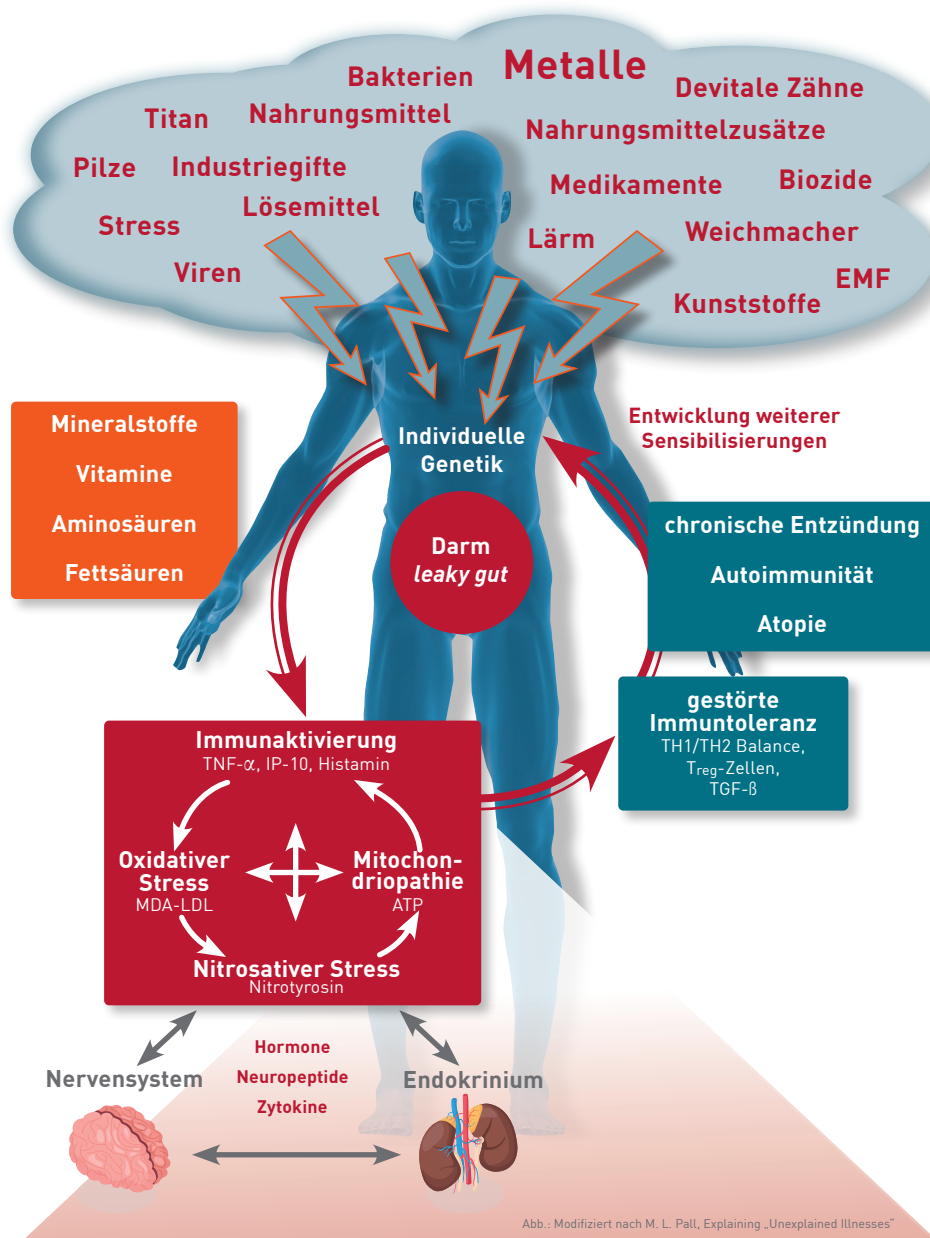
Bakterien
Metalle
Devitale Zähne
Titan
Nahrungsmittel
Nahrungsmittelzusätze
Pilze
Industriegifte
Medikamente
Biozide
Lösemittel
Stress
Lärm
Weichmacher
Viren
EMF
Kunststoffe

Mineralstoffe
Vitamine
Aminosäuren
Fettsäuren

Individuelle Genetik

Entwicklung weiterer Sensibilisierungen

Darm
*leaky gut*

chronische Entzündung
Autoimmunität
Atopie

gestörte Immuntoleranz
TH1/TH2 Balance,
$T_{reg}$-Zellen,
TGF-ß

Immunaktivierung
TNF-α, IP-10, Histamin

Oxidativer Stress
MDA-LDL

Mitochondriopathie
ATP

Nitrosativer Stress
Nitrotyrosin

Nervensystem
Hormone
Neuropeptide
Zytokine
Endokrinium

Abb.: Modifiziert nach M. L. Pall, Explaining „Unexplained Illnesses"